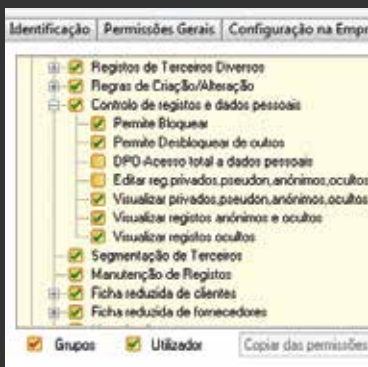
Identificação | Permissões Gerais | Configuração na Empr

Registos de Terceiros Diversos
Regras de Criação/Alteração
Controlo de registos e dados pessoais
Permite Bloquear
Permite Desbloquear de outros
DPO-Acesso total a dados pessoais
Editar reg.privados,pseudon,anónimos,ocultos
Visualizar privados,pseudon,anónimos,ocultos
Visualizar registos anónimos e ocultos
Visualizar registos ocultos
Segmentação de Terceiros
Manutenção de Registos
Ficha reduzida de clientes
Ficha reduzida de fornecedores

Grupos
Utilizador
Copiar das permissões